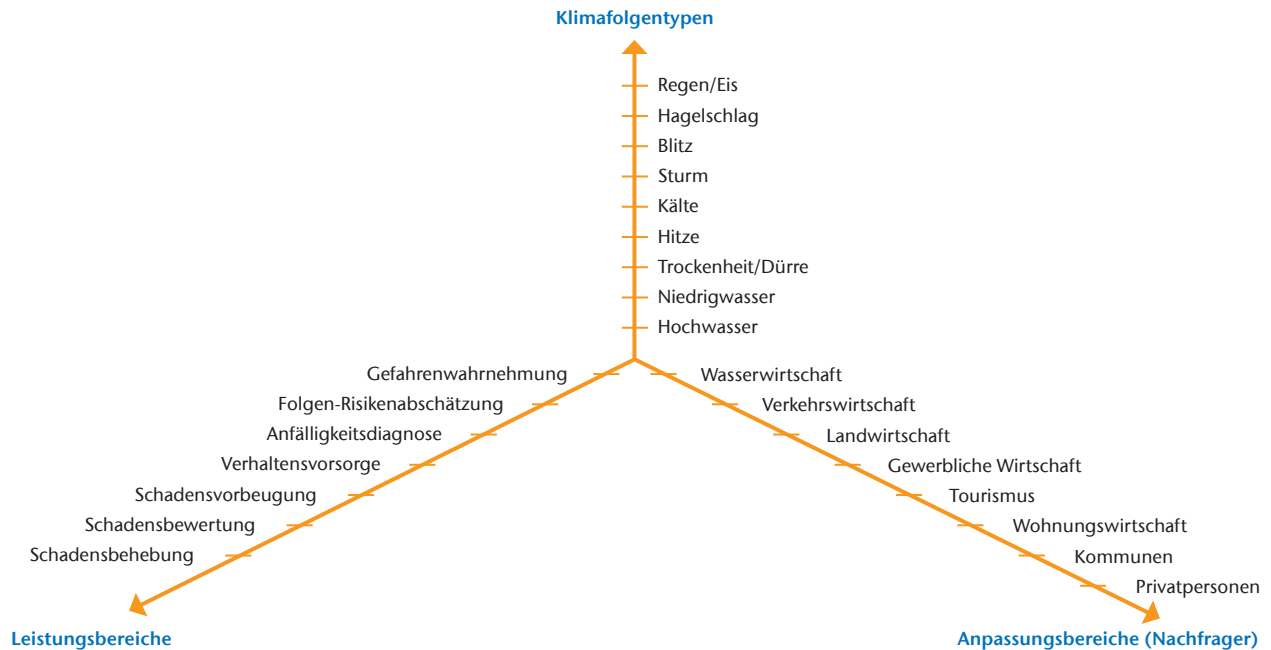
Klimafolgentypen

Regen/Eis
Hagelschlag
Blitz
Sturm
Kälte
Hitze
Trockenheit/Dürre
Niedrigwasser
Hochwasser

Gefahrenwahrnehmung
Folgen-Risikenabschätzung
Anfälligkeitsdiagnose
Verhaltensvorsorge
Schadensvorbeugung
Schadensbewertung
Schadensbehebung

Leistungsbereiche

Wasserwirtschaft
Verkehrswirtschaft
Landwirtschaft
Gewerbliche Wirtschaft
Tourismus
Wohnungswirtschaft
Kommunen
Privatpersonen

Anpassungsbereiche (Nachfrager)